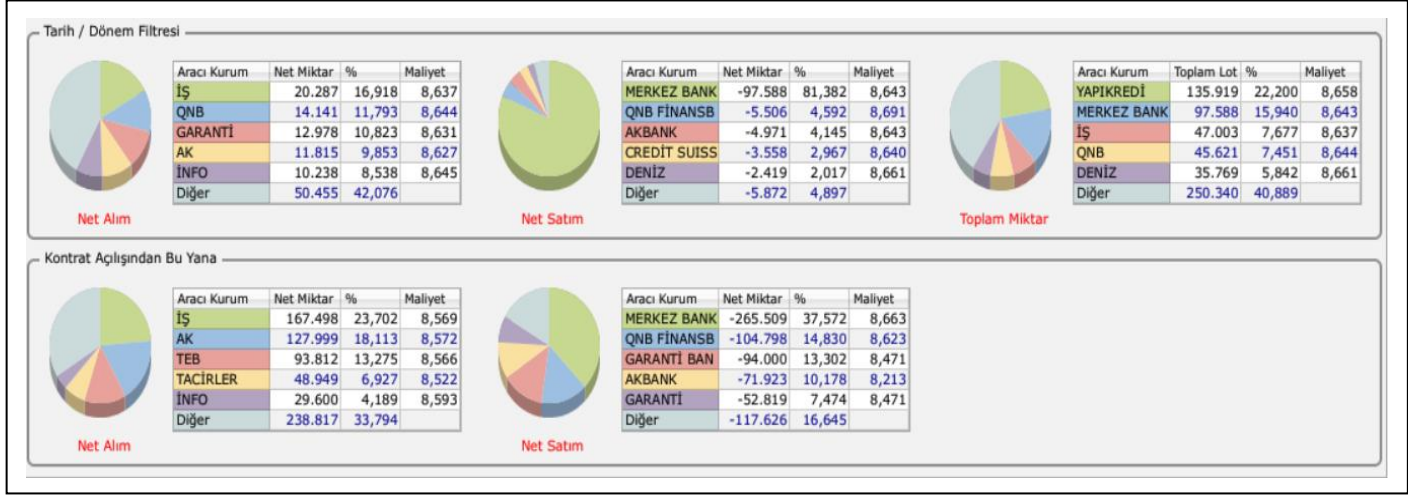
Tarih / Dönem Filtresi

| Aracı Kurum | Net Miktar | % | Maliyet |
|---|---|---|---|
| İŞ | 20.287 | 16,918 | 8,637 |
| QNB | 14.141 | 11,793 | 8,644 |
| GARANTİ | 12.978 | 10,823 | 8,631 |
| AK | 11.815 | 9,853 | 8,627 |
| İNFO | 10.238 | 8,538 | 8,645 |
| Diğer | 50.455 | 42,076 | |

Net Alım

| Aracı Kurum | Net Miktar | % | Maliyet |
|---|---|---|---|
| MERKEZ BANK | -97.588 | 81,382 | 8,643 |
| QNB FİNANSB | -5.506 | 4,592 | 8,691 |
| AKBANK | -4.971 | 4,145 | 8,643 |
| CREDİT SUISS | -3.558 | 2,967 | 8,640 |
| DENİZ | -2.419 | 2,017 | 8,661 |
| Diğer | -5.872 | 4,897 | |

Net Satım

| Aracı Kurum | Toplam Lot | % | Maliyet |
|---|---|---|---|
| YAPIKREDİ | 135.919 | 22,200 | 8,658 |
| MERKEZ BANK | 97.588 | 15,940 | 8,643 |
| İŞ | 47.003 | 7,677 | 8,637 |
| QNB | 45.621 | 7,451 | 8,644 |
| DENİZ | 35.769 | 5,842 | 8,661 |
| Diğer | 250.340 | 40,889 | |

Toplam Miktar

Kontrat Açılışından Bu Yana

| Aracı Kurum | Net Miktar | % | Maliyet |
|---|---|---|---|
| İŞ | 167.498 | 23,702 | 8,569 |
| AK | 127.999 | 18,113 | 8,572 |
| TEB | 93.812 | 13,275 | 8,566 |
| TACİRLER | 48.949 | 6,927 | 8,522 |
| İNFO | 29.600 | 4,189 | 8,593 |
| Diğer | 238.817 | 33,794 | |

Net Alım

| Aracı Kurum | Net Miktar | % | Maliyet |
|---|---|---|---|
| MERKEZ BANK | -265.509 | 37,572 | 8,663 |
| QNB FİNANSB | -104.798 | 14,830 | 8,623 |
| GARANTİ BAN | -94.000 | 13,302 | 8,471 |
| AKBANK | -71.923 | 10,178 | 8,213 |
| GARANTİ | -52.819 | 7,474 | 8,471 |
| Diğer | -117.626 | 16,645 | |

Net Satım